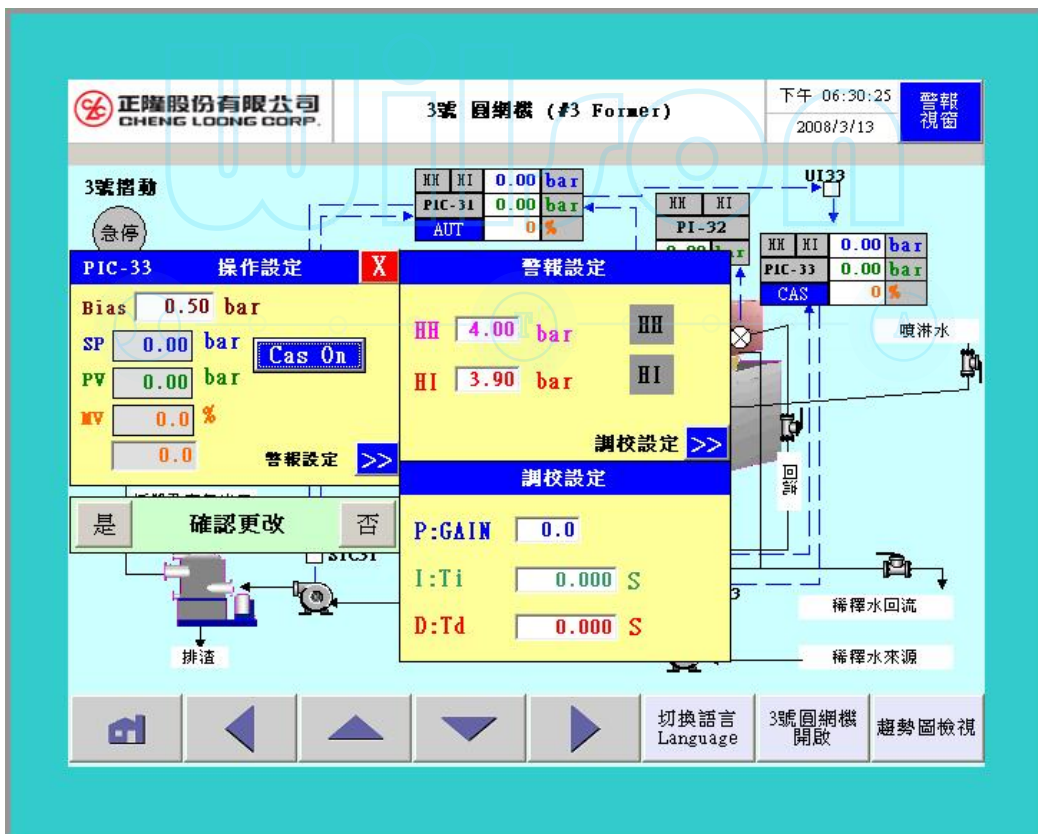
正隆股份有限公司
CHENG LOONG CORP.

3號 圓網機 (#3 Former)

下午 06:30:25
2008/3/13

警報視窗

3號搖動

急停

| HH | HI | 0.00 | bar |
|---|---|---|---|
| PIC-31 | | 0.00 | bar |
| AUT | | 0 | % |

| HH | HI |
|---|---|
| PI-32 | |

UI33

| HH | HI | 0.00 | bar |
|---|---|---|---|
| PIC-33 | | 0.00 | bar |
| CAS | | 0 | % |

PIC-33 操作設定 X

Bias 0.50 bar

SP 0.00 bar

Cas On

PV 0.00 bar

MV 0.0 %

0.0

警報設定 >>

警報設定

HH 4.00 bar HH

HI 3.90 bar HI

調校設定 >>

調校設定

P:GAIN 0.0

I:Ti 0.000 S

D:Td 0.000 S

是 確認更改 否

噴淋水

回流

稀釋水回流

稀釋水來源

排渣

切換語言 Language

3號圓網機 開啟

趨勢圖檢視